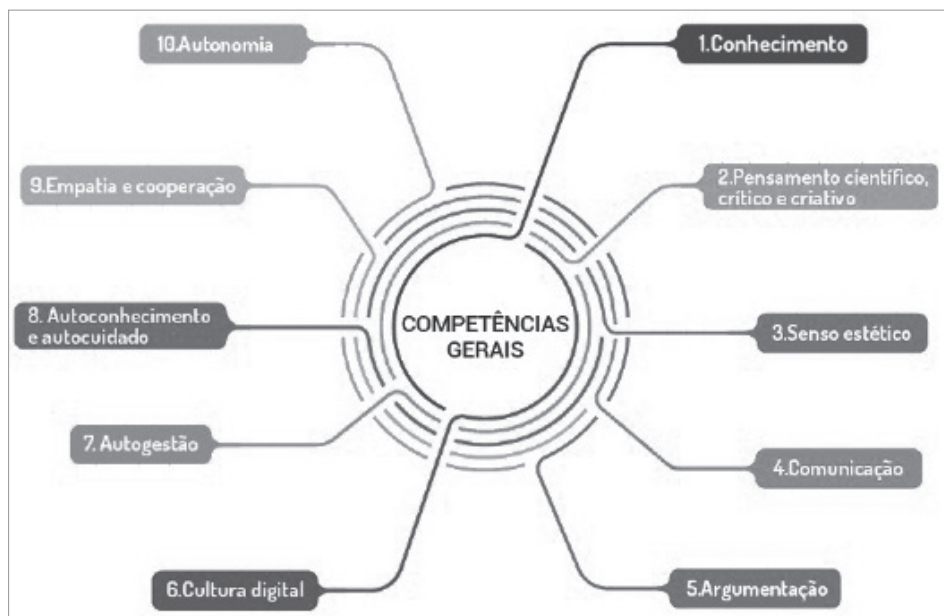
10.Autonomia

1.Conhecimento

9.Empatia e cooperação

2.Pensamento científico, crítico e criativo

8. Autoconhecimento e autocuidado

COMPETÊNCIAS GERAIS

3.Senso estético

7. Autogestão

4.Comunicação

6.Cultura digital

5.Argumentação